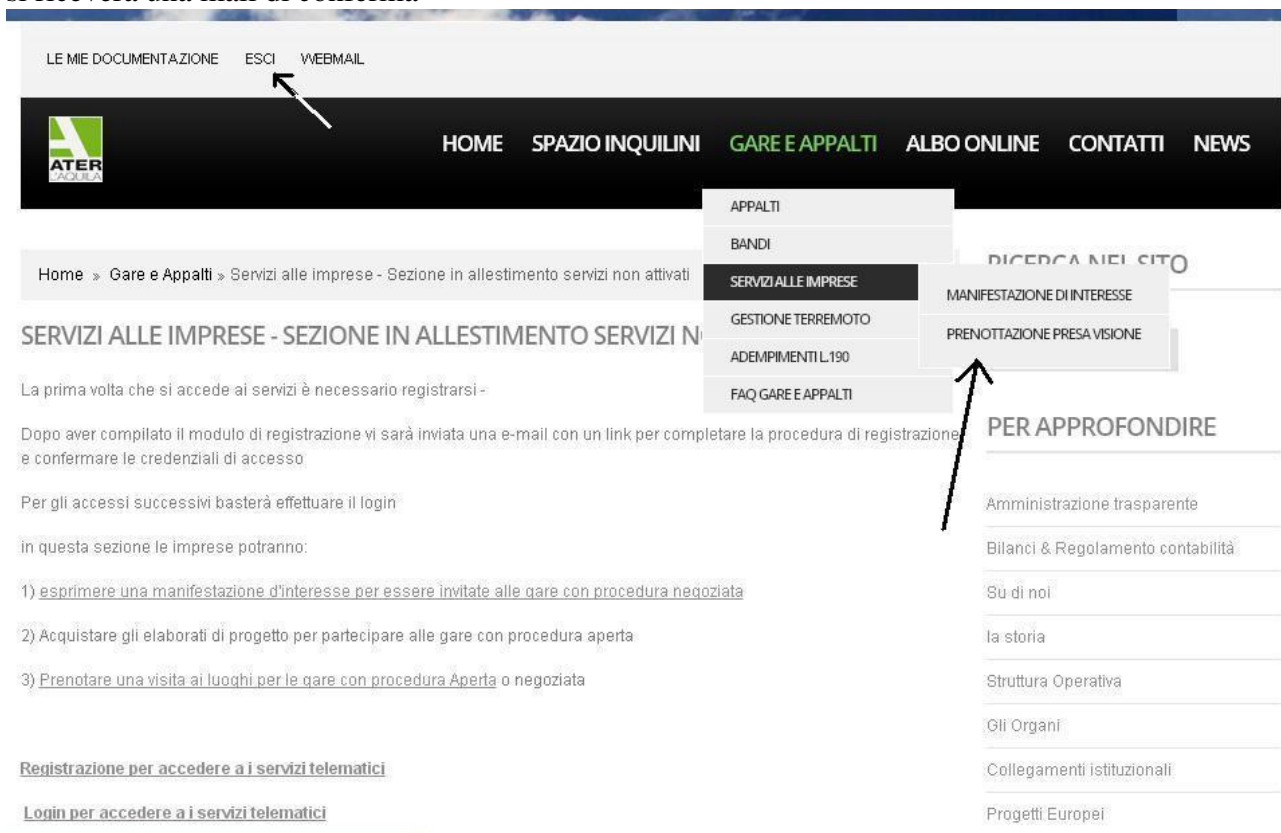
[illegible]

LE MIE DOCUMENTAZIONE ESCI WEBMAIL

ATER L'AQUILA

HOME SPAZIO INQUILINI GARE E APPALTI ALBO ONLINE CONTATTI NEWS

APPALTI
BANDI
SERVIZI ALLE IMPRESE
GESTIONE TERREMOTO
ADEMPIMENTI L.190
FAQ GARE E APPALTI

MANIFESTAZIONE DI INTERESSE
PRENOTTAZIONE PRESA VISIONE

Home » Gare e Appalti » Servizi alle imprese - Sezione in allestimento servizi non attivati

RICERCA NEL SITO

SERVIZI ALLE IMPRESE - SEZIONE IN ALLESTIMENTO SERVIZI N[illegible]

La prima volta che si accede ai servizi è necessario registrarsi -

Dopo aver compilato il modulo di registrazione vi sarà inviata una e-mail con un link per completare la procedura di registrazione e confermare le credenziali di accesso

Per gli accessi successivi basterà effettuare il login

in questa sezione le imprese potranno:

1) esprimere una manifestazione d'interesse per essere invitate alle gare con procedura negoziata

2) Acquistare gli elaborati di progetto per partecipare alle gare con procedura aperta

3) Prenotare una visita ai luoghi per le gare con procedura Aperta o negoziata

Registrazione per accedere a i servizi telematici

Login per accedere a i servizi telematici

PER APPROFONDIRE

Amministrazione trasparente
Bilanci & Regolamento contabilità
Su di noi
la storia
Struttura Operativa
Gli Organi
Collegamenti istituzionali
Progetti Europei